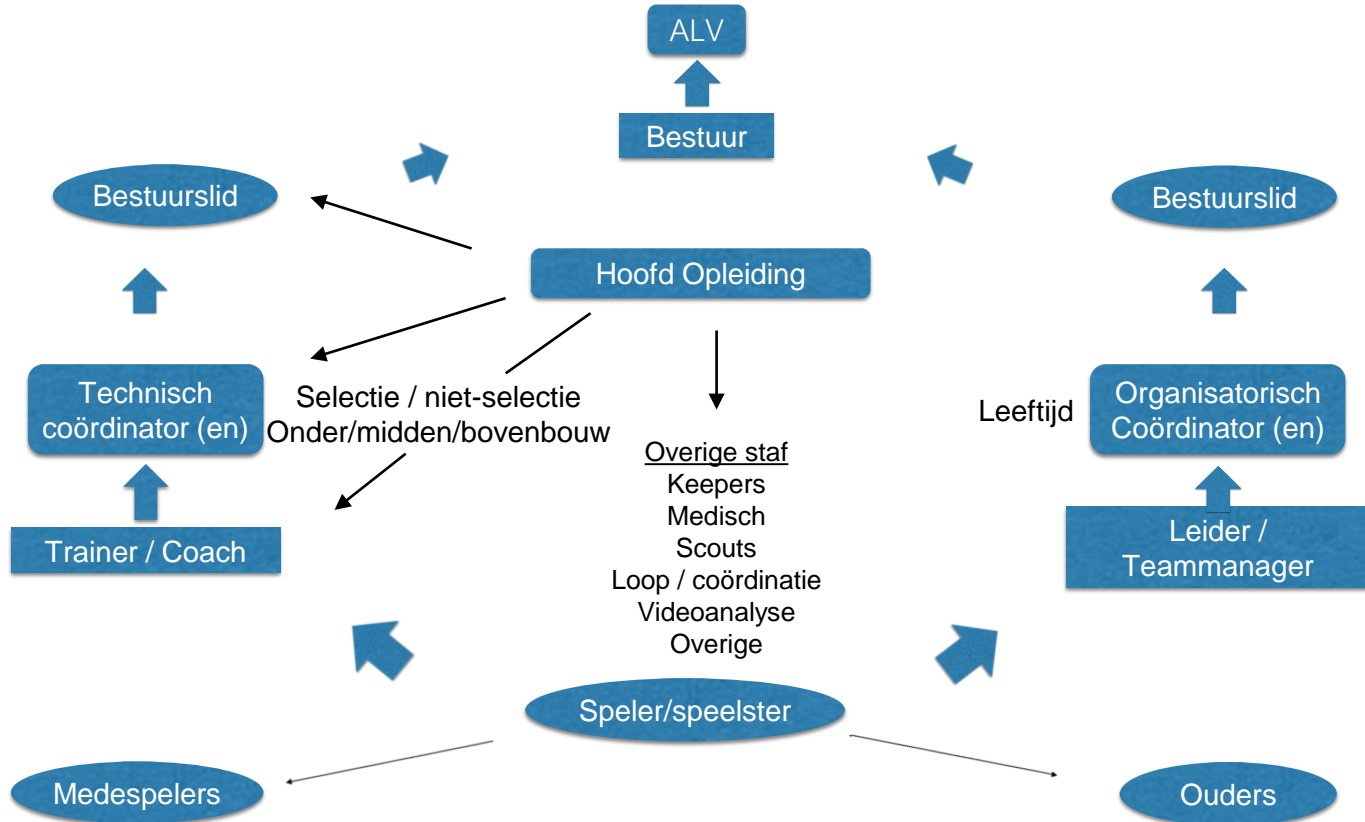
ALV

Bestuur

Bestuurslid

Bestuurslid

Hoofd Opleiding

Technisch coördinator (en)

Selectie / niet-selectie
Onder/midden/bovenbouw

Leeftijd

Organisatorisch Coördinator (en)

Trainer / Coach

Overige staf
Keepers
Medisch
Scouts
Loop / coördinatie
Videoanalyse
Overige

Leider / Teammanager

Speler/speelster

Medespelers

Ouders